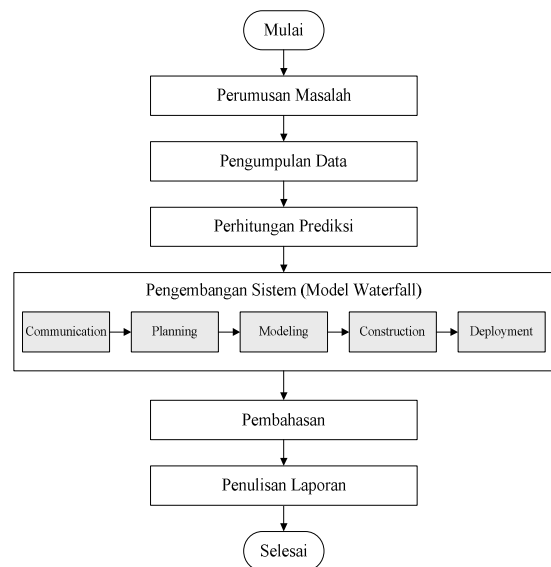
Mulai

Perumusan Masalah

Pengumpulan Data

Perhitungan Prediksi

Pengembangan Sistem (Model Waterfall)

Communication

Planning

Modeling

Construction

Deployment

Pembahasan

Penulisan Laporan

Selesai